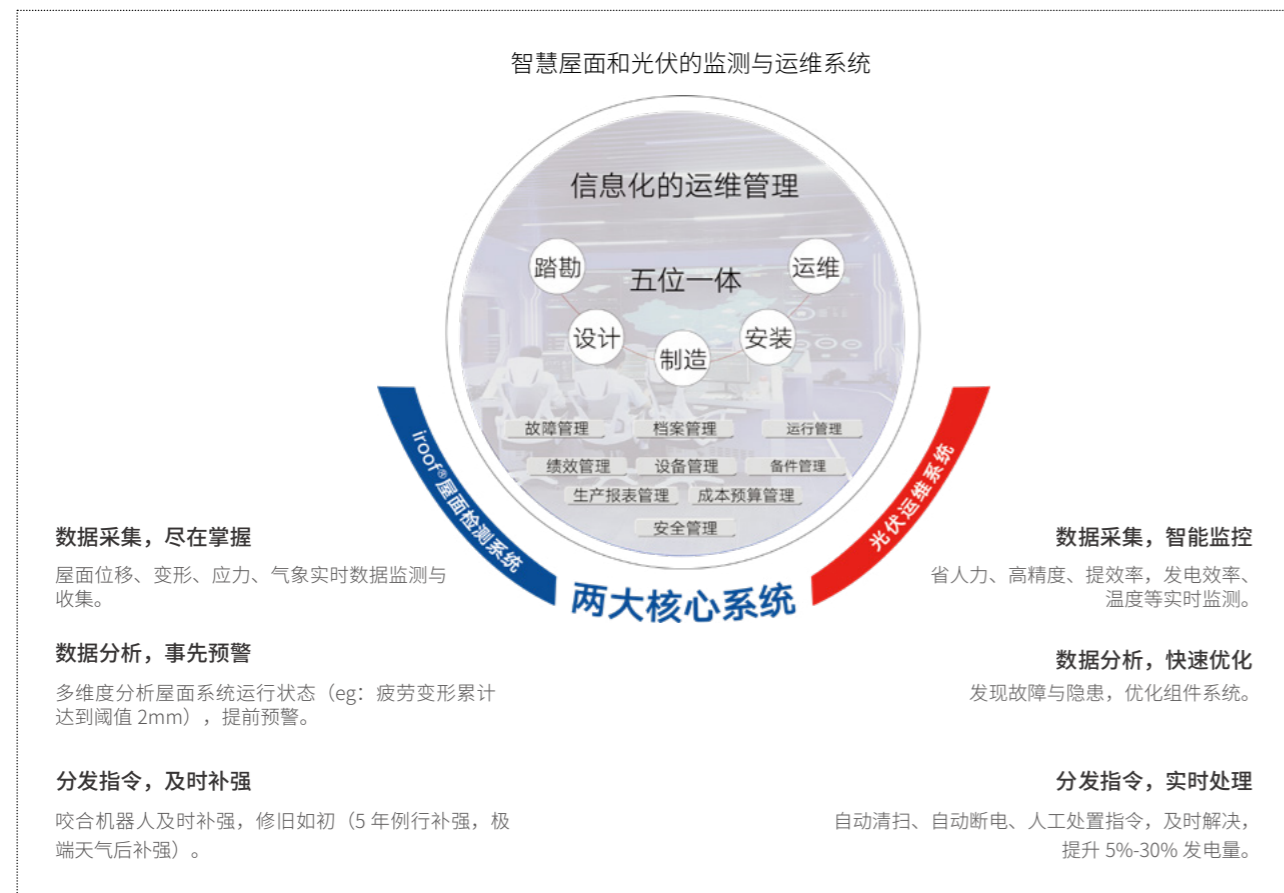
智慧屋面和光伏的监测与运维系统

信息化的运维管理

踏勘

五位一体

运维

设计

制造

安装

故障管理

档案管理

运行管理

绩效管理

设备管理

备件管理

生产报表管理

成本预算管理

安全管理

iroof®屋面检测系统

光伏运维系统

两大核心系统

数据采集，尽在掌握

屋面位移、变形、应力、气象实时数据监测与收集。

数据分析，事先预警

多维度分析屋面系统运行状态（eg：疲劳变形累计达到阈值 2mm），提前预警。

分发指令，及时补强

咬合机器人及时补强，修旧如初（5 年例行补强，极端天气后补强）。

数据采集，智能监控

省人力、高精度、提效率，发电效率、温度等实时监测。

数据分析，快速优化

发现故障与隐患，优化组件系统。

分发指令，实时处理

自动清扫、自动断电、人工处置指令，及时解决，提升 5%-30% 发电量。